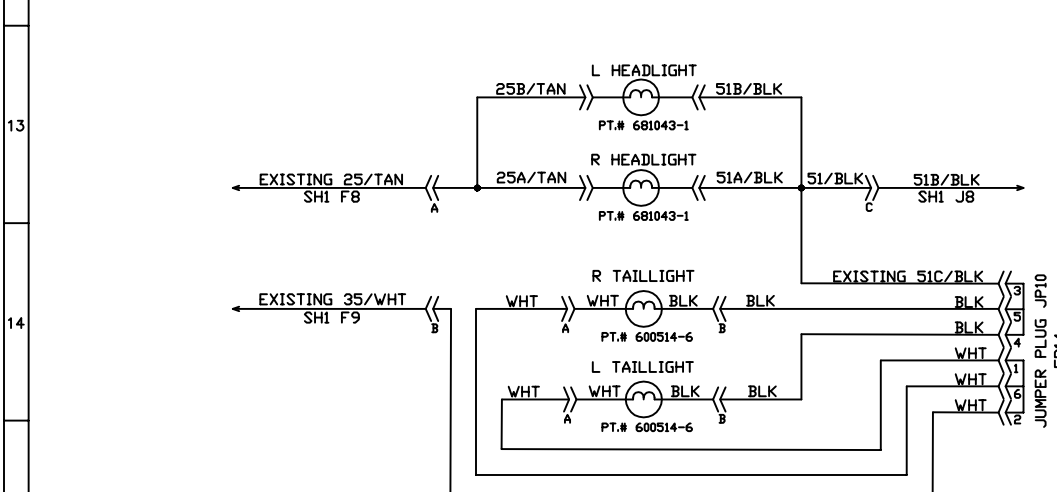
13

14

L HEADLIGHT

25B/TAN

51B/BLK

PT.# 681043-1

R HEADLIGHT

EXISTING 25/TAN
SH1 F8

A

25A/TAN

51A/BLK

51/BLK

C

51B/BLK
SH1 J8

PT.# 681043-1

R TAILLIGHT

EXISTING 51C/BLK

EXISTING 35/WHT
SH1 F9

B

WHT

A

WHT

BLK

B

BLK

BLK

PT.# 600514-6

BLK

L TAILLIGHT

WHT

WHT

WHT

A

WHT

BLK

B

BLK

WHT

PT.# 600514-6

3
5
4
1
6
2

JUMPER PLUG JP10